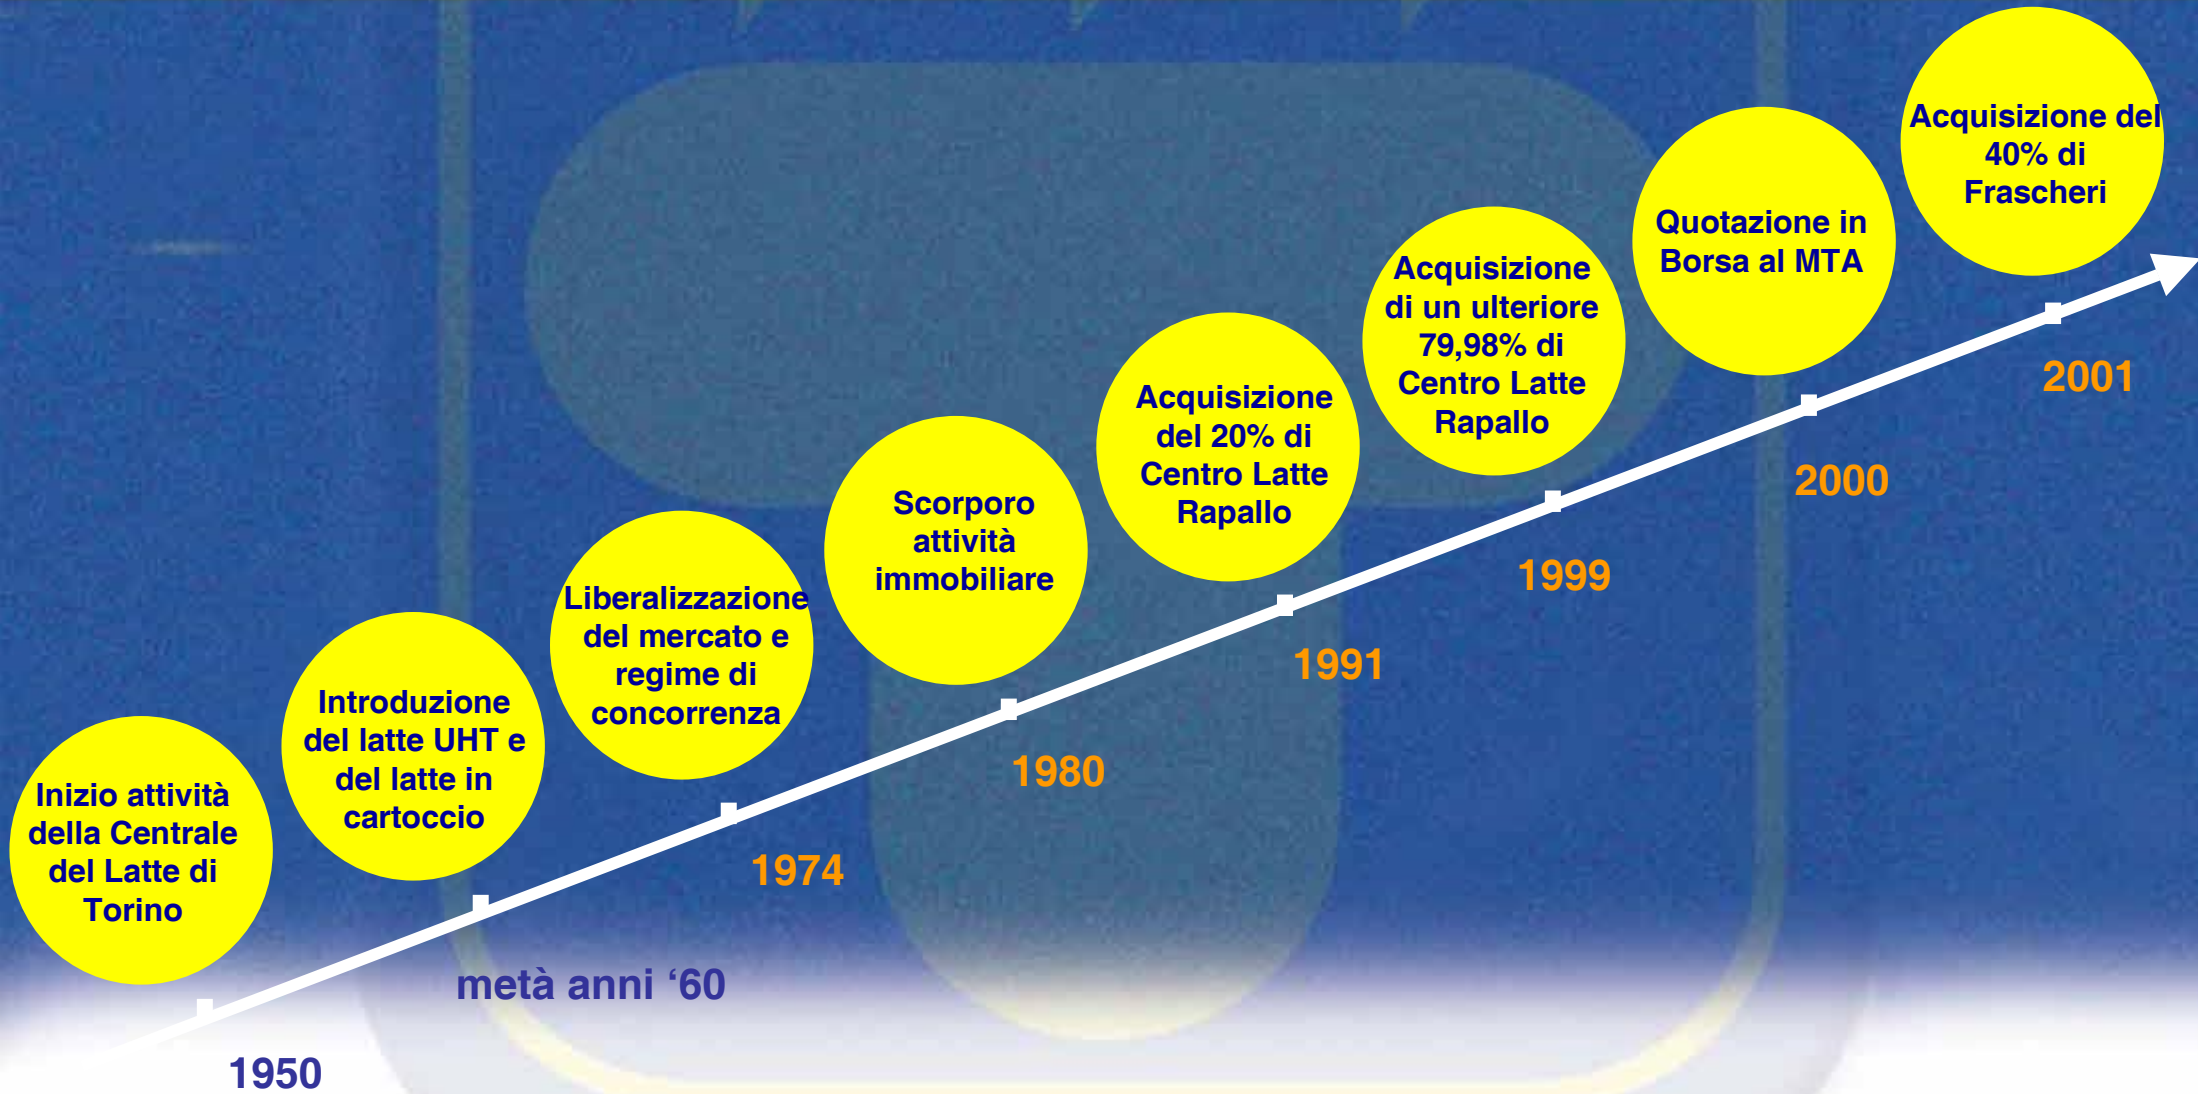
Inizio attività della Centrale del Latte di Torino

1950

Introduzione del latte UHT e del latte in cartoccio

metà anni '60

Liberalizzazione del mercato e regime di concorrenza

1974

Scorporo attività immobiliare

1980

Acquisizione del 20% di Centro Latte Rapallo

1991

Acquisizione di un ulteriore 79,98% di Centro Latte Rapallo

1999

Quotazione in Borsa al MTA

2000

Acquisizione del 40% di Frascheri

2001